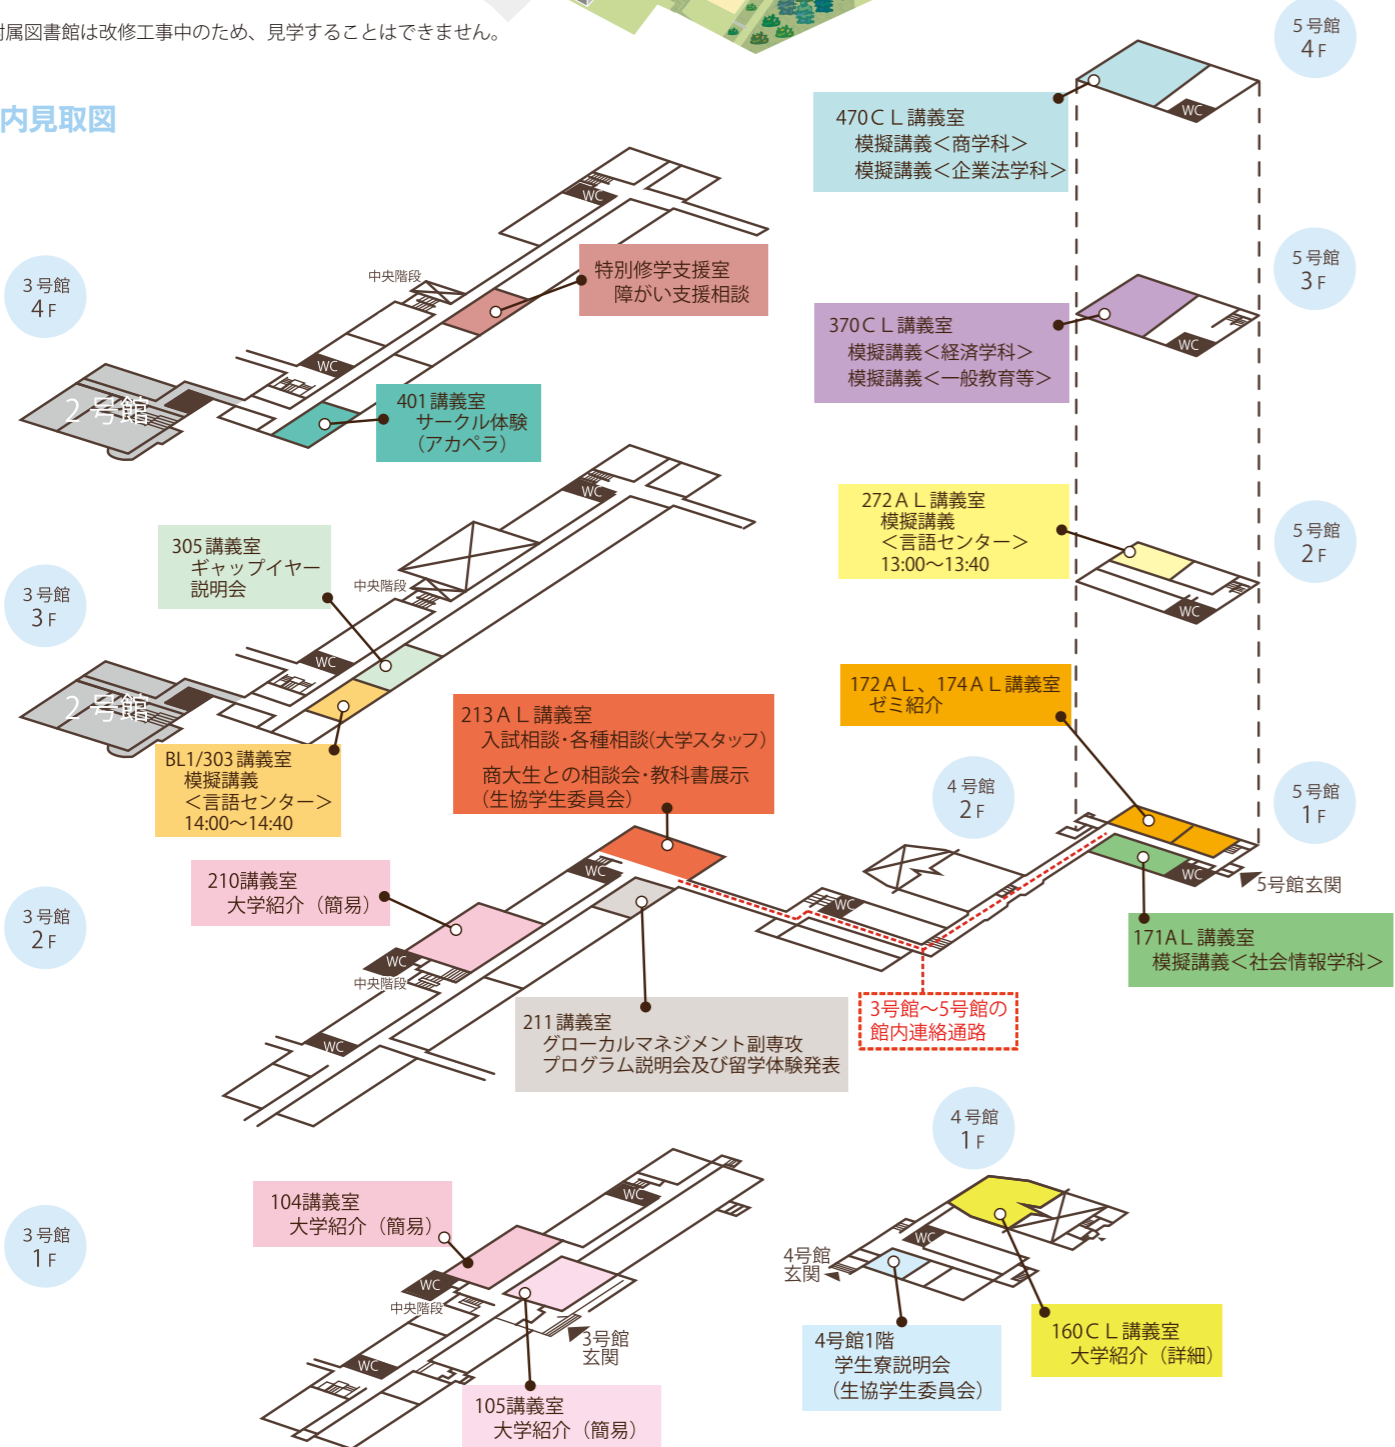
属図書館は改修工事中のため、見学することはできません。

内見取図

5号館 4F

470CL講義室
模擬講義<商学科>
模擬講義<企業法学科>

WC

3号館 4F

WC

中央階段

特別修学支援室
障がい支援相談

WC

2号館

401講義室
サークル体験
(アカペラ)

5号館 3F

370CL講義室
模擬講義<経済学科>
模擬講義<一般教育等>

WC

WC

305講義室
ギャップイヤー
説明会

中央階段

3号館 3F

WC

2号館

BL1/303講義室
模擬講義
<言語センター>
14:00~14:40

272AL講義室
模擬講義
<言語センター>
13:00~13:40

5号館 2F

WC

172AL、174AL講義室
ゼミ紹介

213AL講義室
入試相談・各種相談(大学スタッフ)
商大生との相談会・教科書展示
(生協学生委員会)

4号館 2F

5号館 1F

WC

210講義室
大学紹介(簡易)

3号館 2F

WC

中央階段

WC

WC

WC

5号館玄関

171AL講義室
模擬講義<社会情報学科>

3号館~5号館の
館内連絡通路

211講義室
グローカルマネジメント副専攻
プログラム説明会及び留学体験発表

4号館 1F

104講義室
大学紹介(簡易)

WC

3号館 1F

WC

中央階段

3号館
玄関

WC

WC

4号館
玄関

4号館1階
学生寮説明会
(生協学生委員会)

160CL講義室
大学紹介(詳細)

105講義室
大学紹介(簡易)